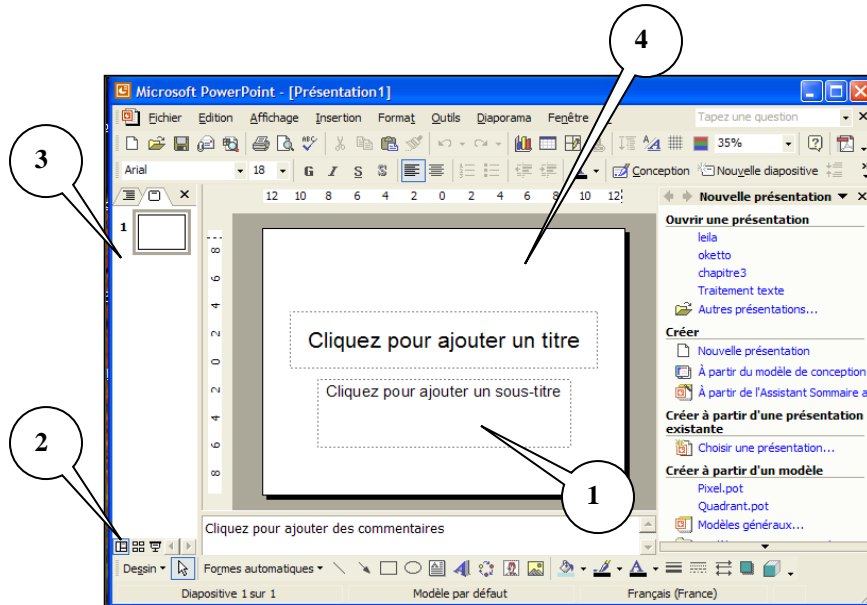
4

3

2

1

Microsoft PowerPoint - [Présentation1]

Fichier Edition Affichage Insertion Format Outils Diaporama Fenêtre

Tapez une question

35%

Arial 18 G I S S

Conception Nouvelle diapositive

12 10 8 6 4 2 0 2 4 6 8 10 12

8 6 4 2 0 2 4 6 8

1

Cliquez pour ajouter un titre

Cliquez pour ajouter un sous-titre

Cliquez pour ajouter des commentaires

Nouvelle présentation

Ouvrir une présentation

leila

oketto

chapitre3

Traitement texte

Autres présentations...

Créer

Nouvelle présentation

À partir du modèle de conception

À partir de l'Assistant Sommaire a

Créer à partir d'une présentation existante

Choisir une présentation...

Créer à partir d'un modèle

Pixel.pot

Quadrant.pot

Modèles généraux...

Dessin Formes automatiques

Diapositive 1 sur 1 Modèle par défaut Français (France)